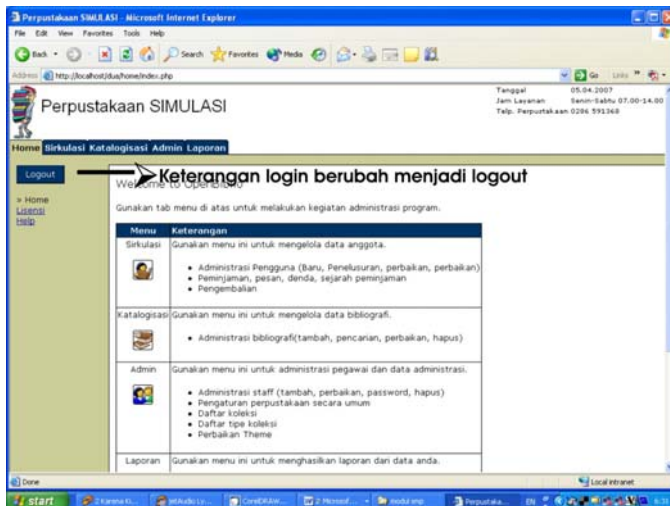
Perpustakaan SIMULASI - Microsoft Internet Explorer

File Edit View Favorites Tools Help

Back Search Favorites Media

Address http://localhost/dua/home/index.php

Go Links

Perpustakaan SIMULASI

Tanggal 05.04.2007
Jam Layanan Senin-Sabtu 07.00-14.00
Telp. Perpustakaan 0286 591368

Home Sirkulasi Katalogisasi Admin Laporan

Logout

Keterangan login berubah menjadi logout

» Home
Lisensi
Help

Welcome to OpenBiblio

Gunakan tab menu di atas untuk melakukan kegiatan administrasi program.

| Menu | Keterangan |
|---|---|
| Sirkulasi | Gunakan menu ini untuk mengelola data anggota. • Administrasi Pengguna (Baru, Penelusuran, perbaikan, perbaikan) • Peminjaman, pesan, denda, sejarah peminjaman • Pengembalian |
| Katalogisasi | Gunakan menu ini untuk mengelola data bibliografi. • Administrasi bibliografi(tambah, pencarian, perbaikan, hapus) |
| Admin | Gunakan menu ini untuk administrasi pegawai dan data administrasi. • Administrasi staff (tambah, perbaikan, password, hapus) • Pengaturan perpustakaan secara umum • Daftar koleksi • Daftar tipe koleksi • Perbaikan Theme |
| Laporan | Gunakan menu ini untuk menghasilkan laporan dari data anda. |

Done

Local intranet

start